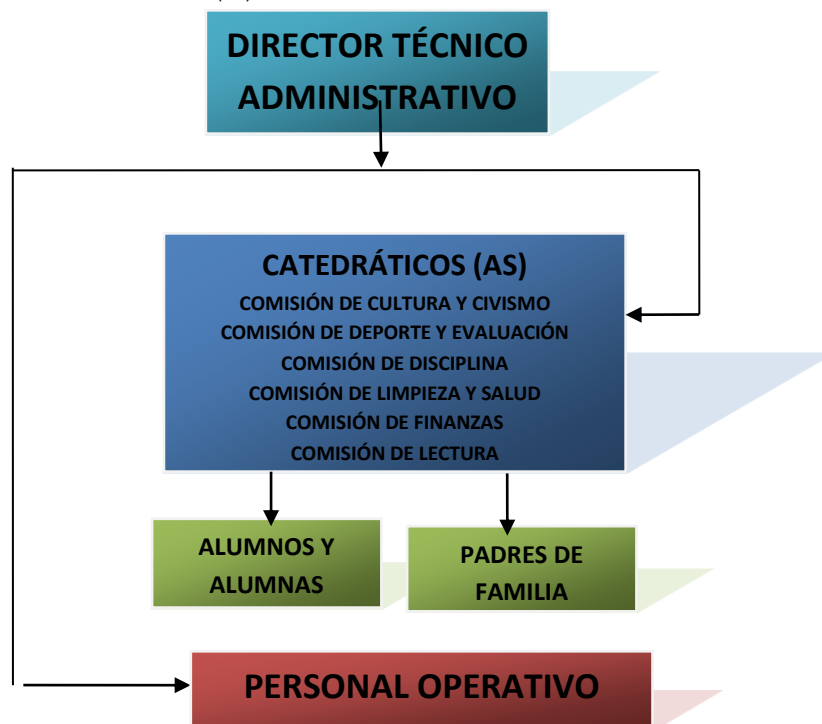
DIRECTOR TÉCNICO ADMINISTRATIVO

CATEDRÁTICOS (AS)
COMISIÓN DE CULTURA Y CIVISMO
COMISIÓN DE DEPORTE Y EVALUACIÓN
COMISIÓN DE DISCIPLINA
COMISIÓN DE LIMPIEZA Y SALUD
COMISIÓN DE FINANZAS
COMISIÓN DE LECTURA

ALUMNOS Y ALUMNAS

PADRES DE FAMILIA

PERSONAL OPERATIVO